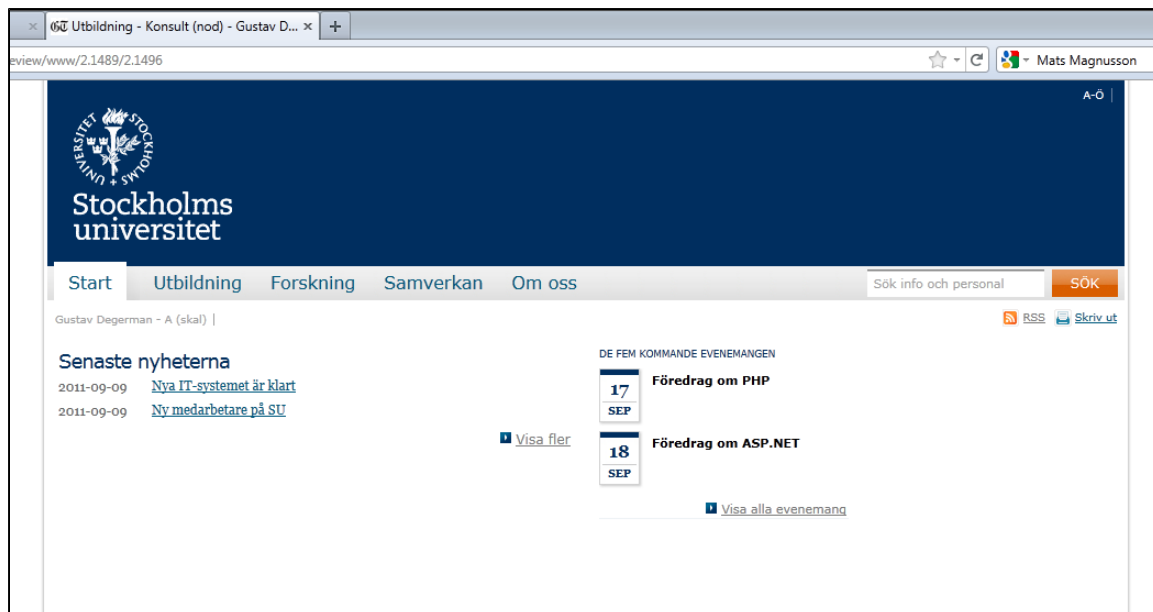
Utbildning - Konsult (nod) - Gustav D... ×

eview/www/2.1489/2.1496

Mats Magnusson

A-Ö

UNIVERSITET STOCKHOLMS

Stockholms universitet

Start Utbildning Forskning Samverkan Om oss

Sök info och personal

SÖK

Gustav Degerman - A (skal)

RSS Skriv ut

Senaste nyheterna

2011-09-09 Nya IT-systemet är klart

2011-09-09 Ny medarbetare på SU

Visa fler

DE FEM KOMMANDE EVENEMANGEN

17 SEP Föredrag om PHP

18 SEP Föredrag om ASP.NET

Visa alla evenemang